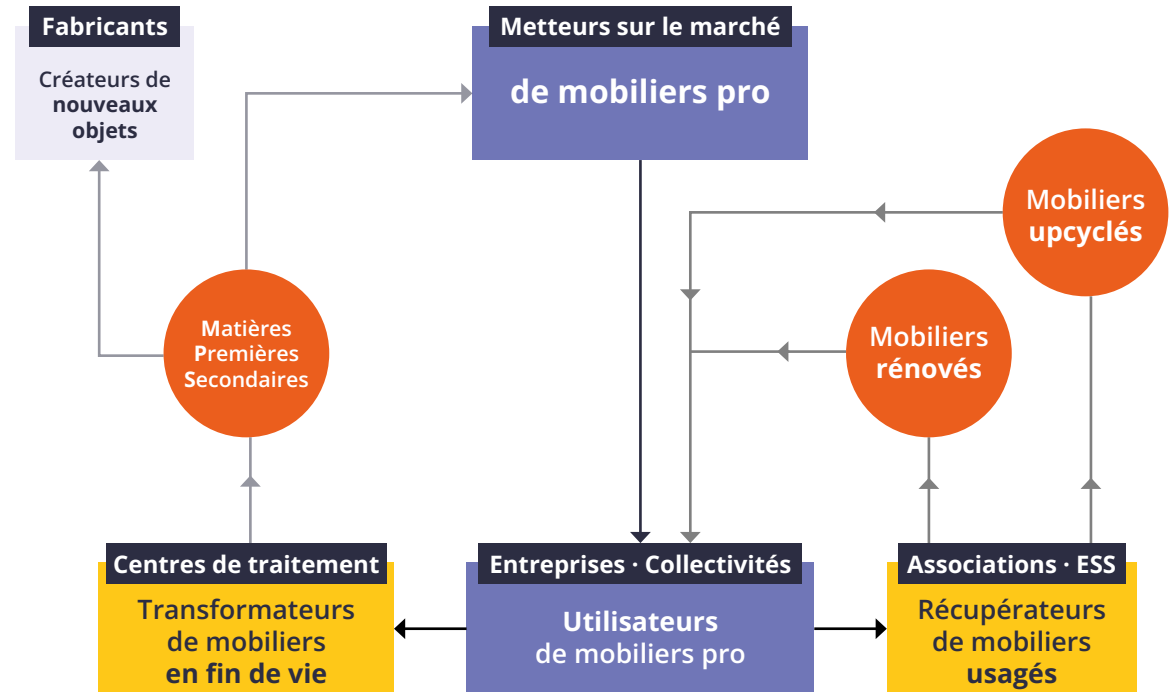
Fabricants

Créateurs de nouveaux objets

Metteurs sur le marché

de mobiliers pro

Mobiliers upcyclés

Mobiliers rénovés

Matières Premières Secondaires

Centres de traitement

Transformateurs de mobiliers en fin de vie

Entreprises · Collectivités

Utilisateurs de mobiliers pro

Associations · ESS

Récupérateurs de mobiliers usagés